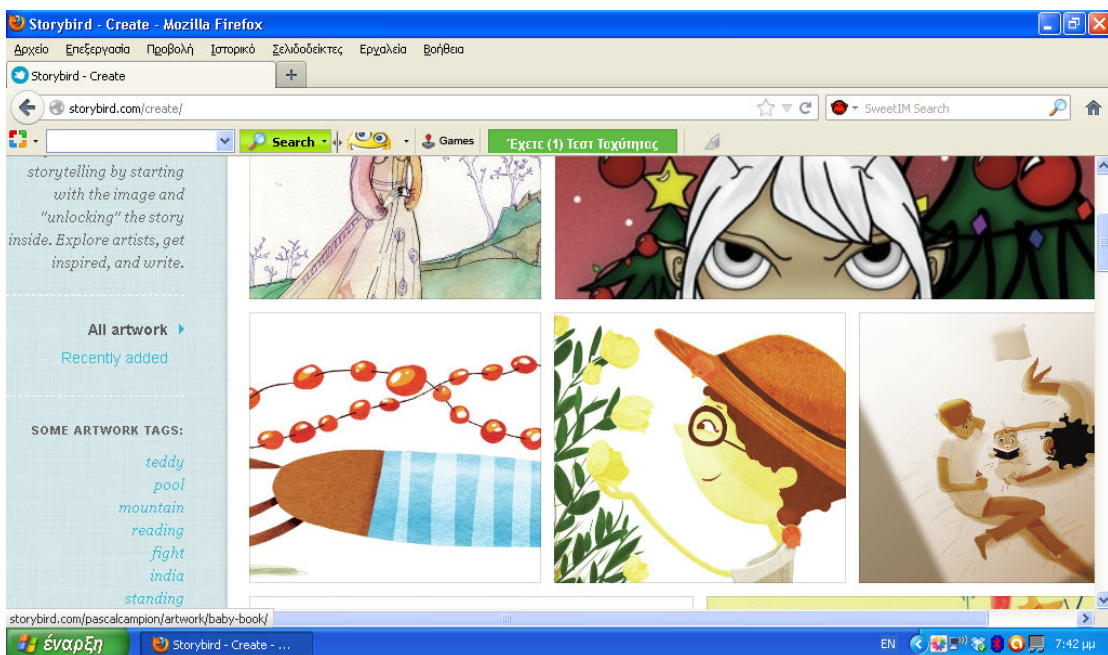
Storybird - Create - Mozilla Firefox

Αρχείο Επεξεργασία Προβολή Ιστορικό Σελιδοδείκτες Εργαλεία Βοήθεια

Storybird - Create

storybird.com/create/

SweetIM Search

Search

Games

Έχετε (1) Τεστ Ταχύτητας

storytelling by starting with the image and "unlocking" the story inside. Explore artists, get inspired, and write.

All artwork

Recently added

SOME ARTWORK TAGS:

teddy
pool
mountain
reading
fight
india
standing

storybird.com/pascalcampion/artwork/baby-book/

έναρξη

Storybird - Create - ...

EN

7:42 μμ